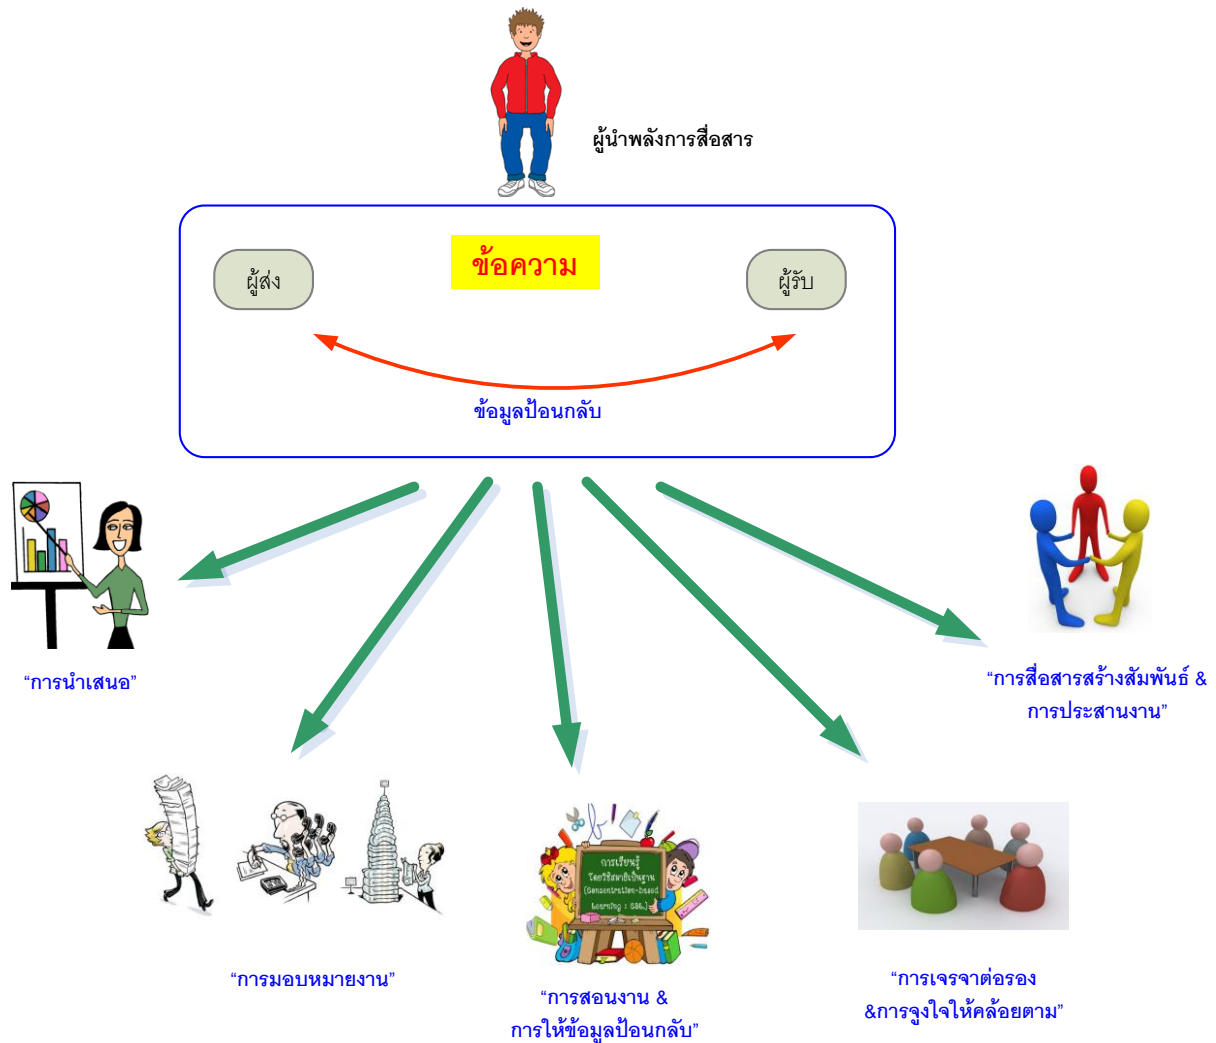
ผู้นำพลังการสื่อสาร

ข้อความ

ผู้ส่ง

ผู้รับ

ข้อมูลป้อนกลับ

"การนำเสนอ"

"การสื่อสารสร้างสัมพันธ์ & การประสานงาน"

"การมอบหมายงาน"

การเรียนรู้ โดยวิธีสมาธิเป็นฐาน (Concentration-based Learning : CBL)

"การสอนงาน & การให้ข้อมูลป้อนกลับ"

"การเจรจาต่อรอง &การจูงใจให้คล้อยตาม"